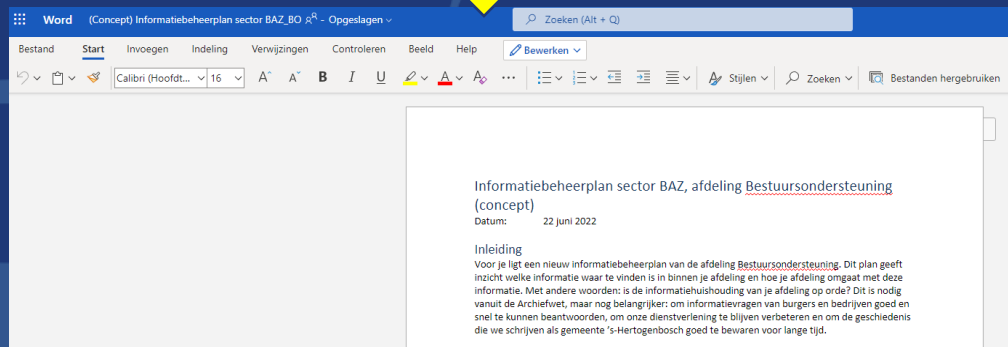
Word (Concept) Informatiebeheerplan sector BAZ_BO - Opgeslagen

Zoeken (Alt + Q)

Bestand Start Invoegen Indeling Verwijzingen Controleren Beeld Help Bewerken

Calibri (Hoofdt... 16 Stijlen Zoeken Bestanden hergebruiken

Informatiebeheerplan sector BAZ, afdeling Bestuursondersteuning (concept)

Datum: 22 juni 2022

Inleiding

Voor je ligt een nieuw informatiebeheerplan van de afdeling Bestuursondersteuning. Dit plan geeft inzicht welke informatie waar te vinden is in binnen je afdeling en hoe je afdeling omgaat met deze informatie. Met andere woorden: is de informatiehuishouding van je afdeling op orde? Dit is nodig vanuit de Archiefwet, maar nog belangrijker: om informatievragen van burgers en bedrijven goed en snel te kunnen beantwoorden, om onze dienstverlening te blijven verbeteren en om de geschiedenis die we schrijven als gemeente 's-Hertogenbosch goed te bewaren voor lange tijd.